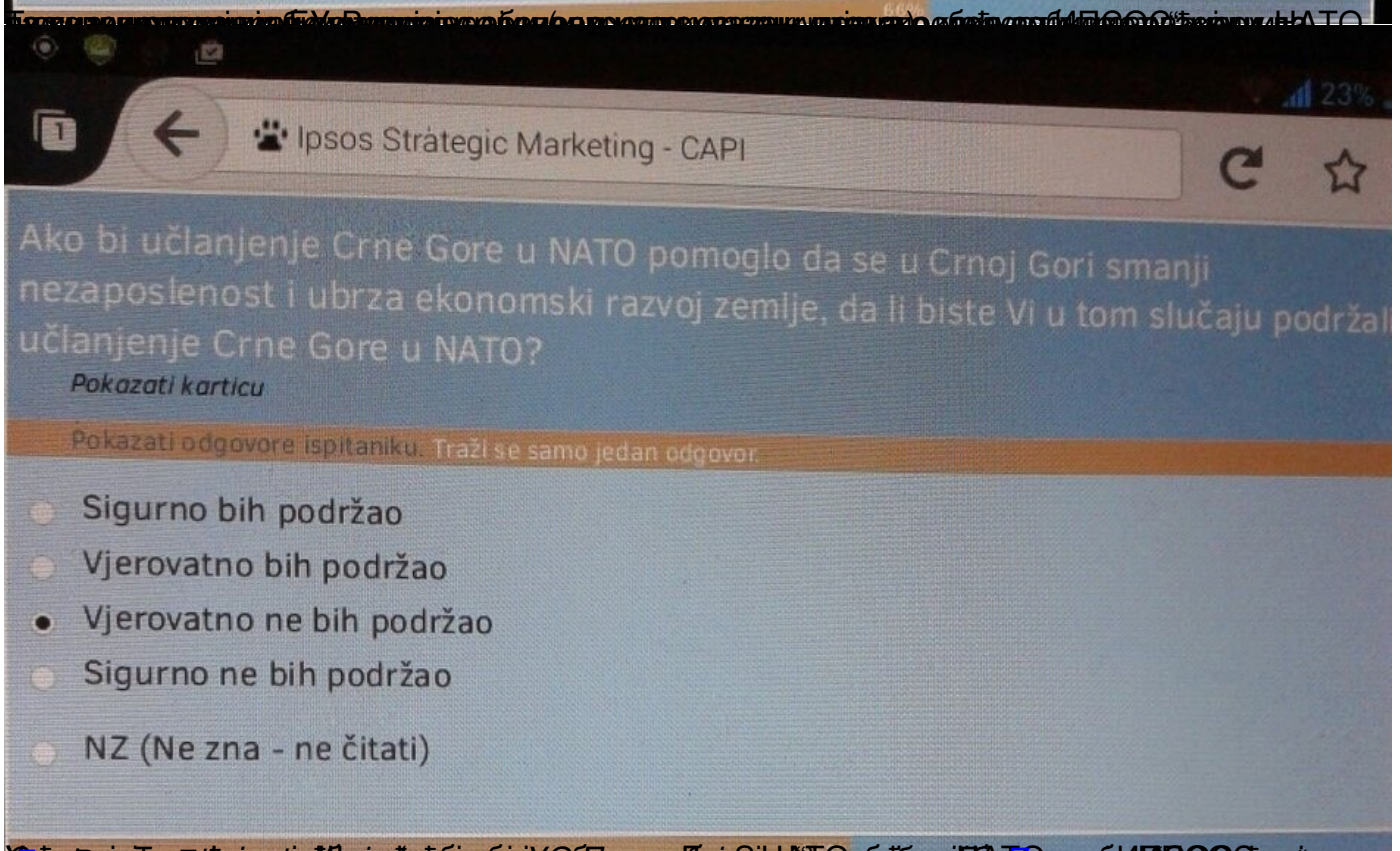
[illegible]

23%

Ipsos Strategic Marketing - CAPI

Ako bi učlanjenje Crne Gore u NATO pomoglo da se u Crnoj Gori smanji nezaposlenost i ubrza ekonomski razvoj zemlje, da li biste Vi u tom slučaju podržali učlanjenje Crne Gore u NATO?

Pokazati karticu

Pokazati odgovore ispitaniku. Traži se samo jedan odgovor.

Sigurno bih podržao

Vjerovatno bih podržao

Vjerovatno ne bih podržao

Sigurno ne bih podržao

NZ (Ne zna - ne čitati)

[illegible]